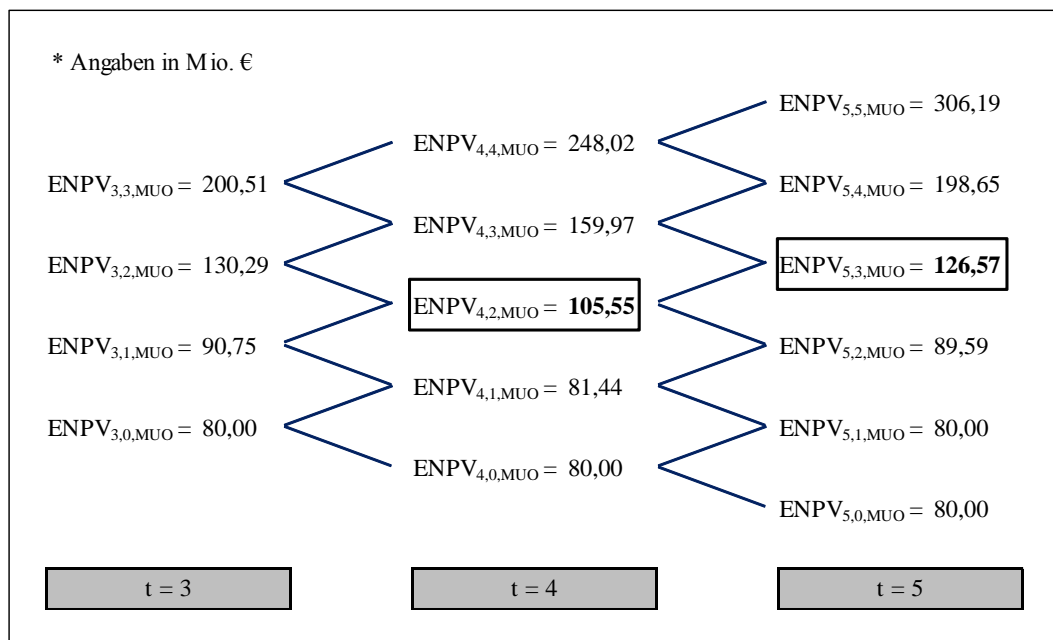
* Angaben in Mio. €

$ENPV_{3,3,MUO}$ = 200,51
$ENPV_{3,2,MUO}$ = 130,29
$ENPV_{3,1,MUO}$ = 90,75
$ENPV_{3,0,MUO}$ = 80,00

$ENPV_{4,4,MUO}$ = 248,02
$ENPV_{4,3,MUO}$ = 159,97
$ENPV_{4,2,MUO}$ = **105,55**
$ENPV_{4,1,MUO}$ = 81,44
$ENPV_{4,0,MUO}$ = 80,00

$ENPV_{5,5,MUO}$ = 306,19
$ENPV_{5,4,MUO}$ = 198,65
$ENPV_{5,3,MUO}$ = **126,57**
$ENPV_{5,2,MUO}$ = 89,59
$ENPV_{5,1,MUO}$ = 80,00
$ENPV_{5,0,MUO}$ = 80,00

t = 3
t = 4
t = 5